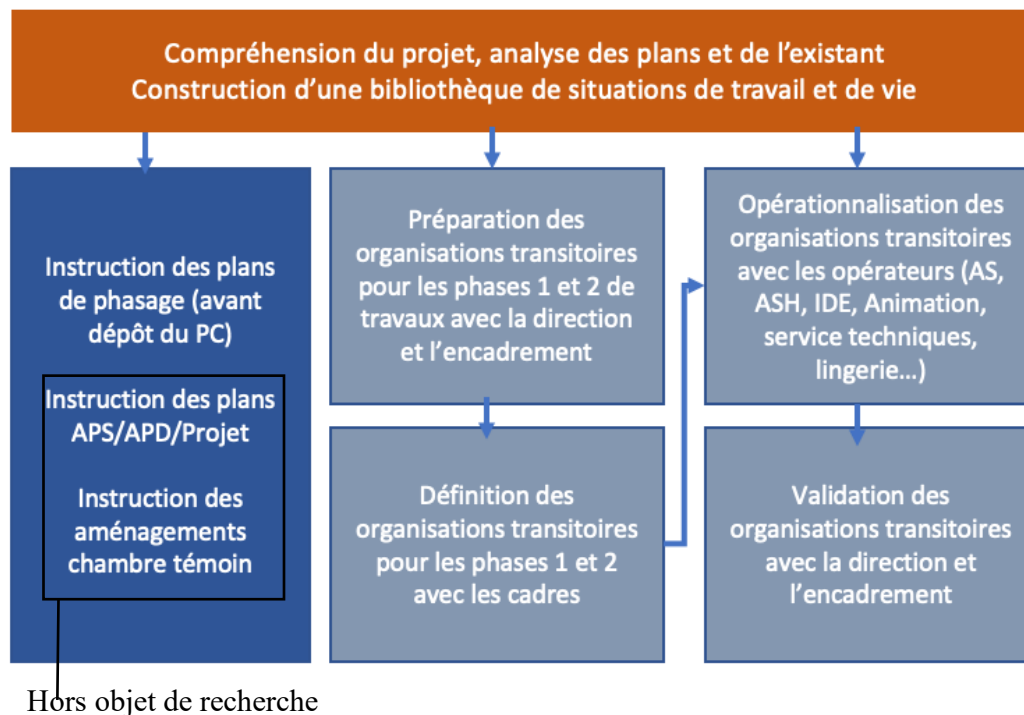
Compréhension du projet, analyse des plans et de l’existant
Construction d’une bibliothèque de situations de travail et de vie

Instruction des plans de phasage (avant dépôt du PC)

Instruction des plans APS/APD/Projet

Instruction des aménagements chambre témoin

Préparation des organisations transitoires pour les phases 1 et 2 de travaux avec la direction et l’encadrement

Définition des organisations transitoires pour les phases 1 et 2 avec les cadres

Opérationnalisation des organisations transitoires avec les opérateurs (AS, ASH, IDE, Animation, service techniques, lingerie…)

Validation des organisations transitoires avec la direction et l’encadrement

Hors objet de recherche